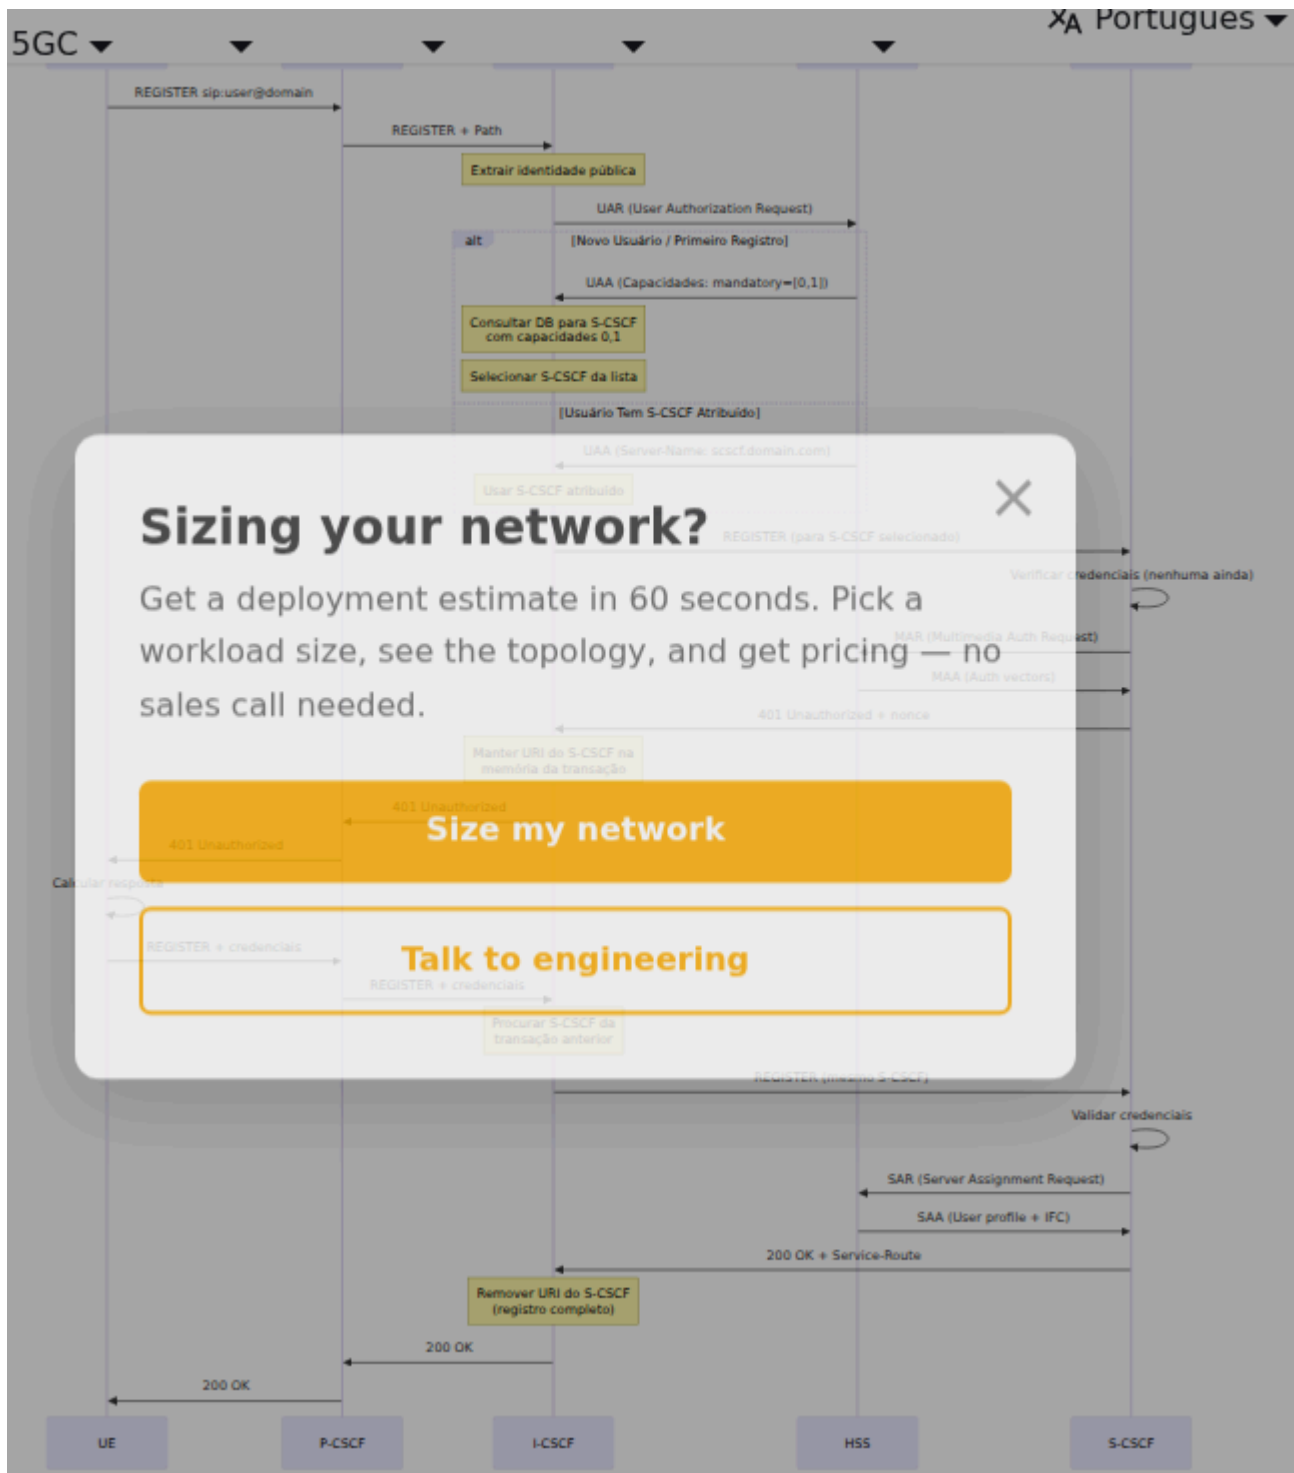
5GC

Português

REGISTER sip:user@domain

REGISTER + Path

Extrair identidade pública

UAR (User Authorization Request)

alt

[Novo Usuário / Primeiro Registro]

UAA (Capacidades: mandatory=[0,1])

Consultar DB para S-CSCF com capacidades 0,1

Selecionar S-CSCF da lista

[Usuário Tem S-CSCF Atribuído]

UAA (Server-Name: scscf.domain.com)

Usar S-CSCF atribuído

Sizing your network?

Get a deployment estimate in 60 seconds. Pick a workload size, see the topology, and get pricing — no sales call needed.

Size my network

Talk to engineering

REGISTER (para S-CSCF selecionado)

Verificar credenciais (nenhuma ainda)

MAR (Multimedia Auth Request)

MAA (Auth vectors)

401 Unauthorized + nonce

Manter URI do S-CSCF na memória da transação

401 Unauthorized

401 Unauthorized

Calcular resposta

REGISTER + credenciais

REGISTER + credenciais

Procurar S-CSCF da transação anterior

REGISTER (mesmo S-CSCF)

Validar credenciais

SAR (Server Assignment Request)

SAA (User profile + IFC)

200 OK + Service-Route

Remover URI do S-CSCF (registro completo)

200 OK

200 OK

UE

P-CSCF

I-CSCF

HSS

S-CSCF